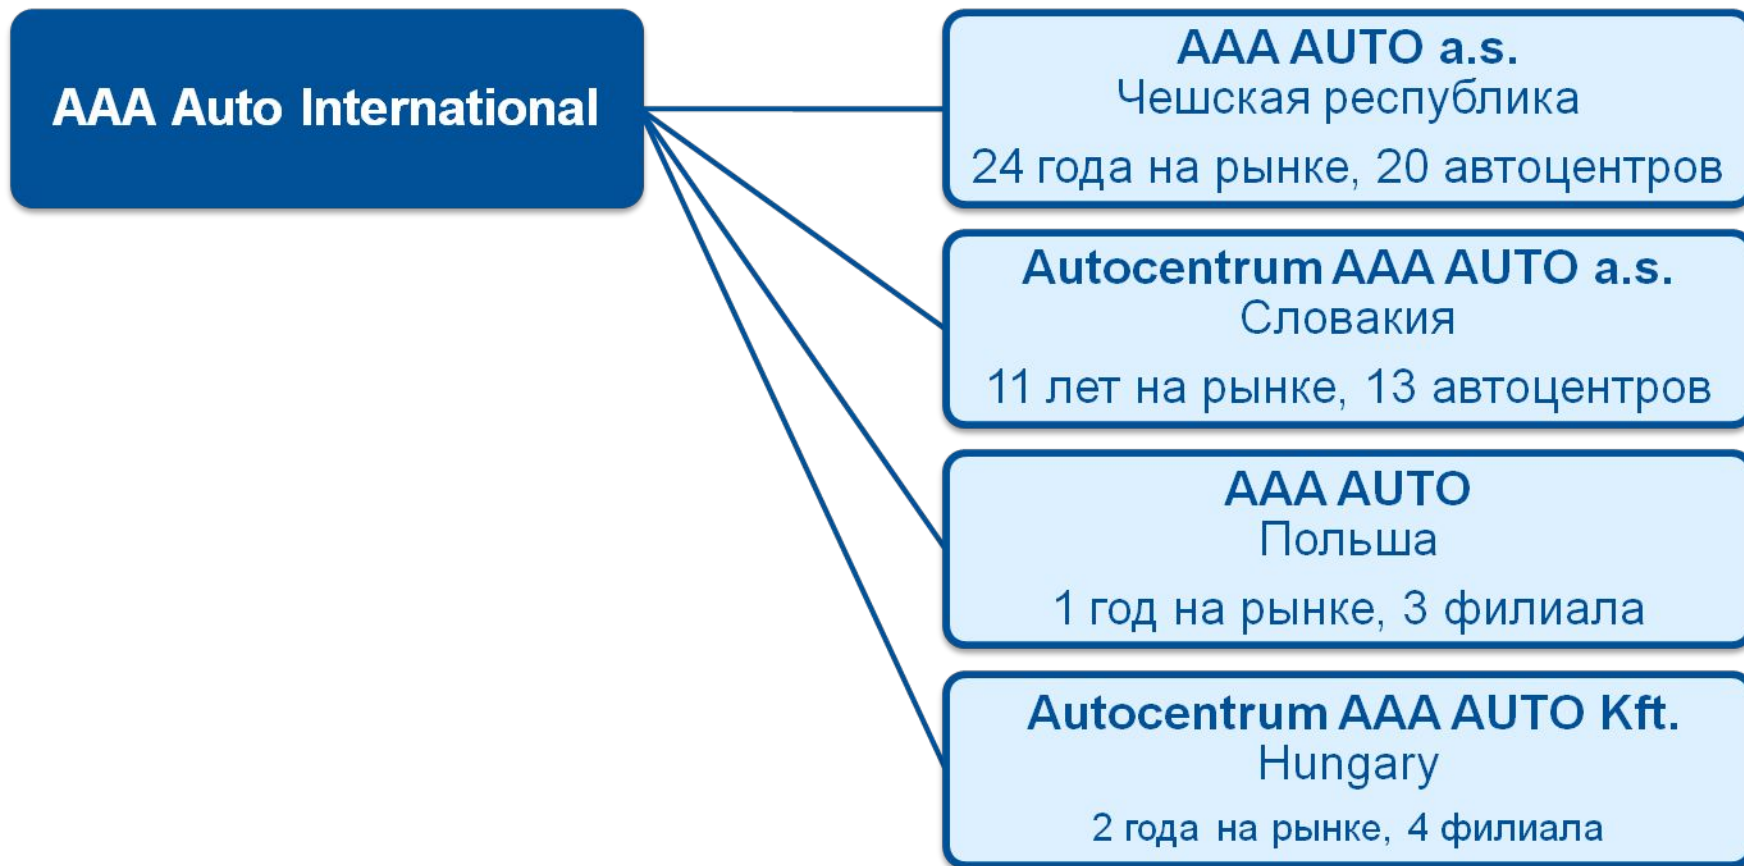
AAA Auto International

AAA AUTO a.s.
Чешская республика
24 года на рынке, 20 автоцентров

Autocentrum AAA AUTO a.s.
Словакия
11 лет на рынке, 13 автоцентров

AAA AUTO
Польша
1 год на рынке, 3 филиала

Autocentrum AAA AUTO Kft.
Hungary
2 года на рынке, 4 филиала